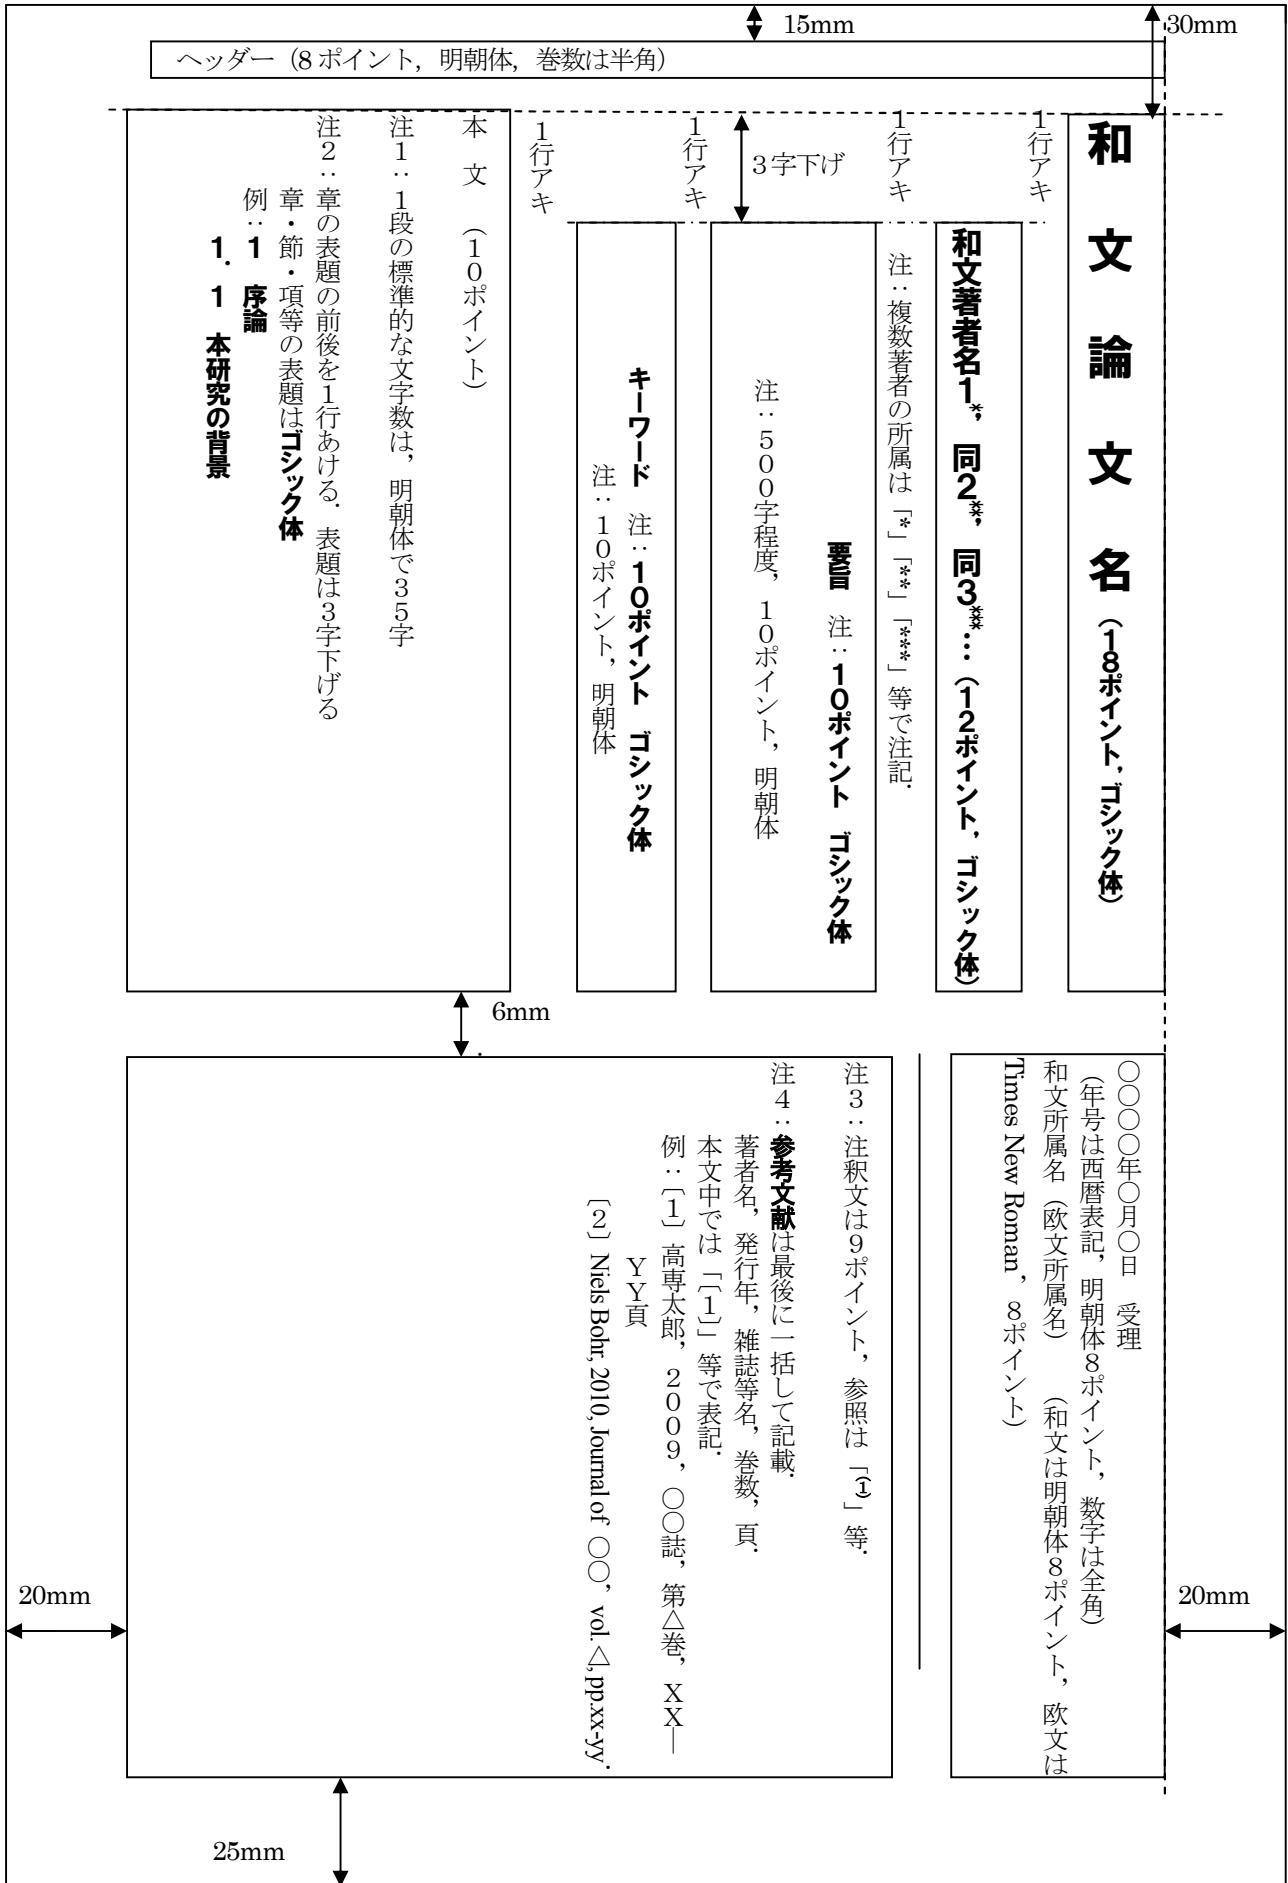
15mm

30mm

ヘッダー（8ポイント，明朝体，巻数は半角）

和文論文名（18ポイント，ゴシック体）

1行アキ

和文著者名1*，同2**，同3***…（12ポイント，ゴシック体）

注：複数著者の所属は「*」「**」「***」等で注記．

1行アキ

3字下げ

要旨　注：10ポイント　ゴシック体

注：500字程度，10ポイント，明朝体

1行アキ

キーワード　注：10ポイント　ゴシック体

注：10ポイント，明朝体

1行アキ

本文（10ポイント）

注1：1段の標準的な文字数は，明朝体で35字

注2：章の表題の前後を1行あける．表題は3字下げる

章・節・項等の表題はゴシック体

例：1　序論

1．1　本研究の背景

6mm

○○○○年○月○日　受理

（年号は西暦表記，明朝体8ポイント，数字は全角）

和文所属名（欧文所属名）（和文は明朝体8ポイント，欧文はTimes New Roman，8ポイント）

注3：注釈文は9ポイント，参照は「①」等．

注4：参考文献は最後に一括して記載．

著者名，発行年，雑誌等名，巻数，頁．

本文中では「［1］」等で表記．

例：［1］高専太郎，2009，○○誌，第△巻，XX―YY頁

［2］Niels Bohr, 2010, Journal of ○○，vol.△, pp.xx-yy.

20mm

20mm

25mm